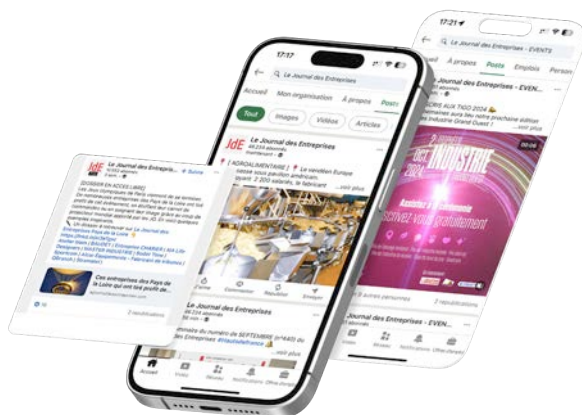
17:17

Le Journal des Entreprises

Accueil Mon organisation À propos Posts

Tout Images Vidéos Articles

JdE Le Journal des Entreprises
48 234 abonnés

[ AGROALIMENTAIRE ] Le vendéen Europe casse sous pavillon américain. ayant 2 300 salariés, le fabricant ...voir plus

J'aime Commenter Republier Envoyer

Le Journal des Entreprises

...mmaire du numéro de SEPTEMBRE (n°440) du ...des Entreprises #HautsdeFrance ...voir plus

Accueil Vidéo Réseau Notifications Offres d'emploi

17:21

Le Journal des Entreprises - EVENTS

Accueil À propos Posts Emplois Personnes

Le Journal des Entreprises - EVEN...

...IRE AUX TIGD 2024 ...la prochaine édition ...Industrie Grand Ouest !

INDUSTRIE 2024

Assistez à l'événement
Inscrivez-vous gratuitement

2 republications

Le Journal des Entreprises - EVEN...

Accueil Vidéo Réseau Notifications Offres d'emploi

JdE Le Journal des Entreprises
+ Suivre

[DOSSIER EN ACCES LIBRE]
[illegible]

Ces entreprises des Pays de la Loire qui ont tiré profit de...

2 republications